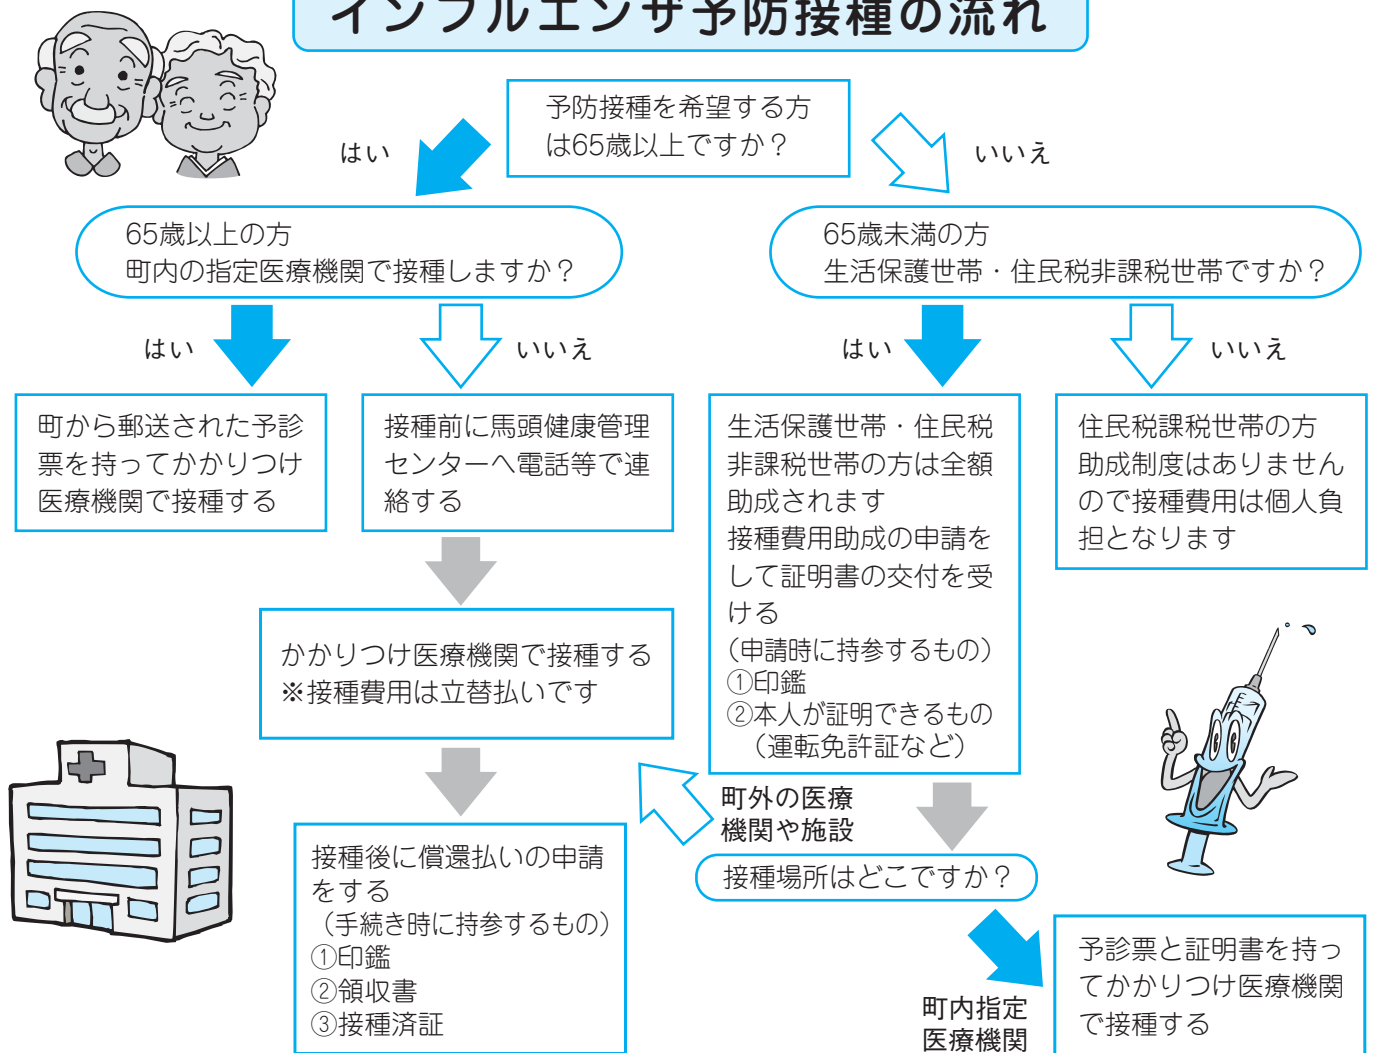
インフルエンザ予防接種の流れ

予防接種を希望する方は65歳以上ですか？

はい

いいえ

65歳以上の方
町内の指定医療機関で接種しますか？

65歳未満の方
生活保護世帯・住民税非課税世帯ですか？

はい

いいえ

はい

いいえ

町から郵送された予診票を持ってかかりつけ医療機関で接種する

接種前に馬頭健康管理センターへ電話等で連絡する

生活保護世帯・住民税非課税世帯の方は全額助成されます
接種費用助成の申請をして証明書の交付を受ける
（申請時に持参するもの）
①印鑑
②本人が証明できるもの
（運転免許証など）

住民税課税世帯の方
助成制度はありませんので接種費用は個人負担となります

かかりつけ医療機関で接種する
※接種費用は立替払いです

町外の医療機関や施設

接種後に償還払いの申請をする
（手続き時に持参するもの）
①印鑑
②領収書
③接種済証

接種場所はどこですか？

町内指定医療機関

予診票と証明書を持ってかかりつけ医療機関で接種する